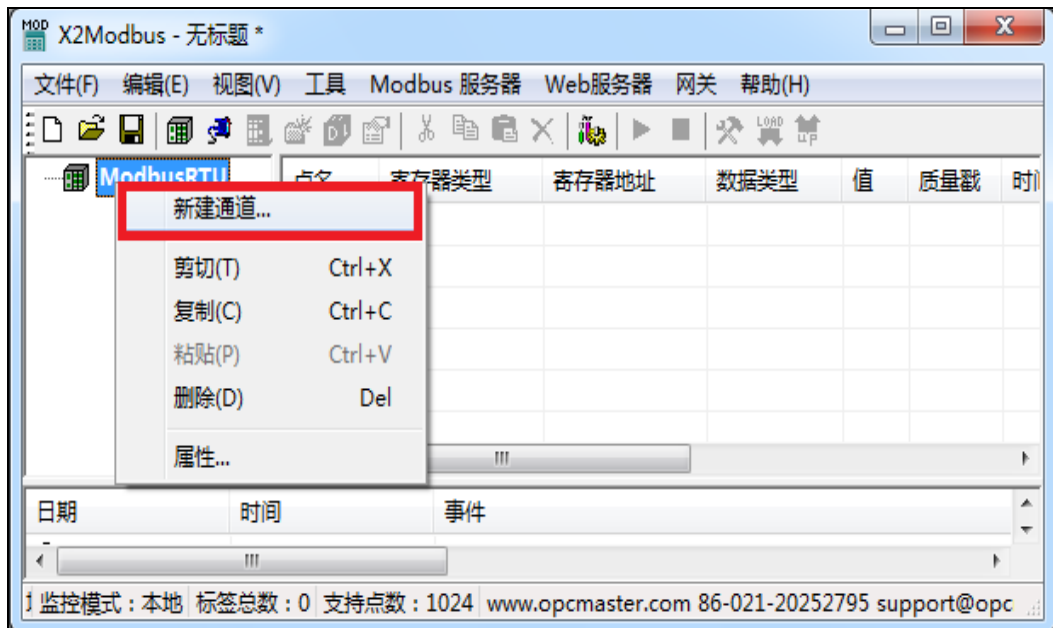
MOD X2Modbus - 无标题 *

文件(F) 编辑(E) 视图(V) 工具 Modbus 服务器 Web服务器 网关 帮助(H)

LOAD UP

ModbusRTU

点名 寄存器类型 寄存器地址 数据类型 值 质量戳 时间

新建通道...

剪切(T) Ctrl+X
复制(C) Ctrl+C
粘贴(P) Ctrl+V
删除(D) Del

属性...

| 日期 | 时间 | 事件 |
|---|---|---|

监控模式：本地 标签总数：0 支持点数：1024 www.opcmaster.com 86-021-20252795 support@opc